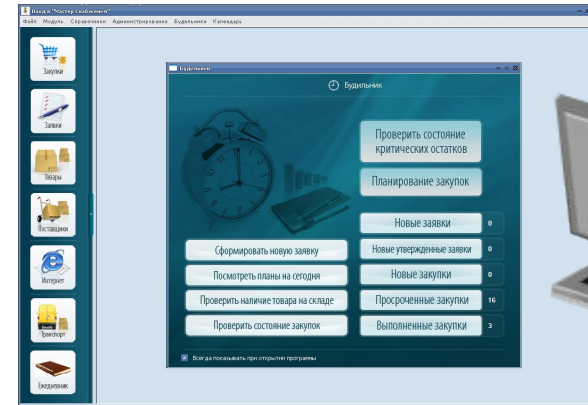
Вендуа "Мастер Снабжения"
Файл Модуль Справочники Администрирование Будильники Календарь

Закупки
Заявки
Товары
Поставщики
Интернет
Транспорт
Ежедневник

Будильник
Будильник

Проверить состояние критических остатков
Планирование закупок

Новые заявки 0
Новые утвержденные заявки 0
Новые закупки 0
Просроченные закупки 16
Выполненные закупки 3

Сформировать новую заявку
Посмотреть планы на сегодня
Проверить наличие товара на складе
Проверить состояние закупок

Всегда показывать при открытии программы